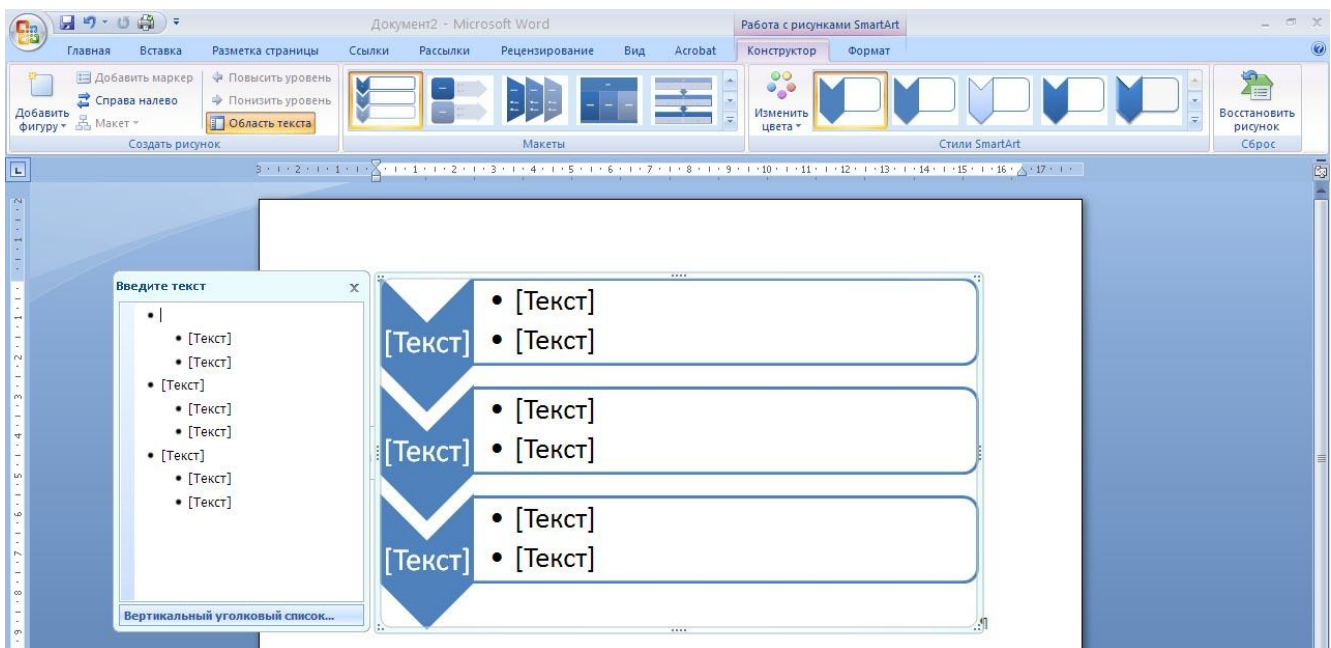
Документ2 - Microsoft Word

Работа с рисунками SmartArt

Главная Вставка Разметка страницы Ссылки Рассылки Рецензирование Вид Acrobat Конструктор Формат

Добавить фигуру
Добавить маркер
Справа налево
Макет
Повысить уровень
Понизить уровень
Область текста
Создать рисунок

Макеты

Изменить цвета
Стили SmartArt

Восстановить рисунок
Сброс

Введите текст x

•
• [Текст]
• [Текст]
• [Текст]
• [Текст]
• [Текст]
• [Текст]
• [Текст]
• [Текст]

Вертикальный уголковый список...

[Текст]
• [Текст]
• [Текст]

[Текст]
• [Текст]
• [Текст]

[Текст]
• [Текст]
• [Текст]